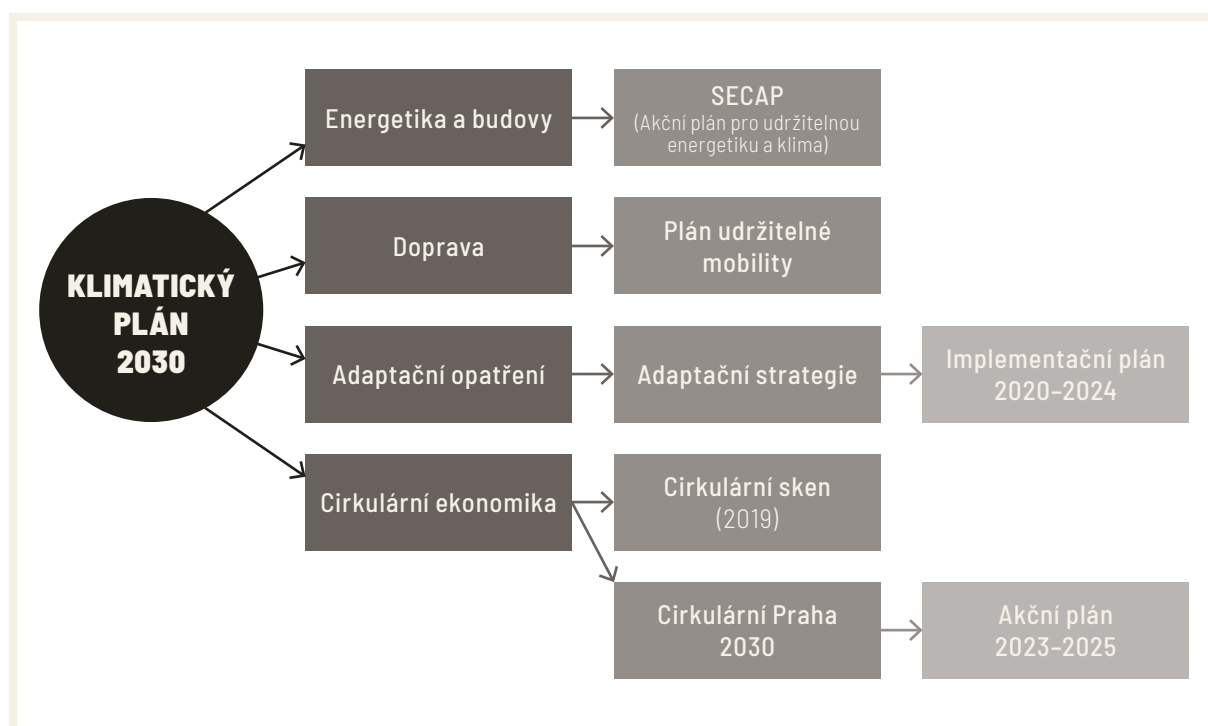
KLIMATICKÝ PLÁN 2030

Energetika a budovy

SECAP
(Akční plán pro udržitelnou energetiku a klima)

Doprava

Plán udržitelné mobility

Adaptační opatření

Adaptační strategie

Implementační plán 2020–2024

Cirkulární ekonomika

Cirkulární sken (2019)

Cirkulární Praha 2030

Akční plán 2023–2025